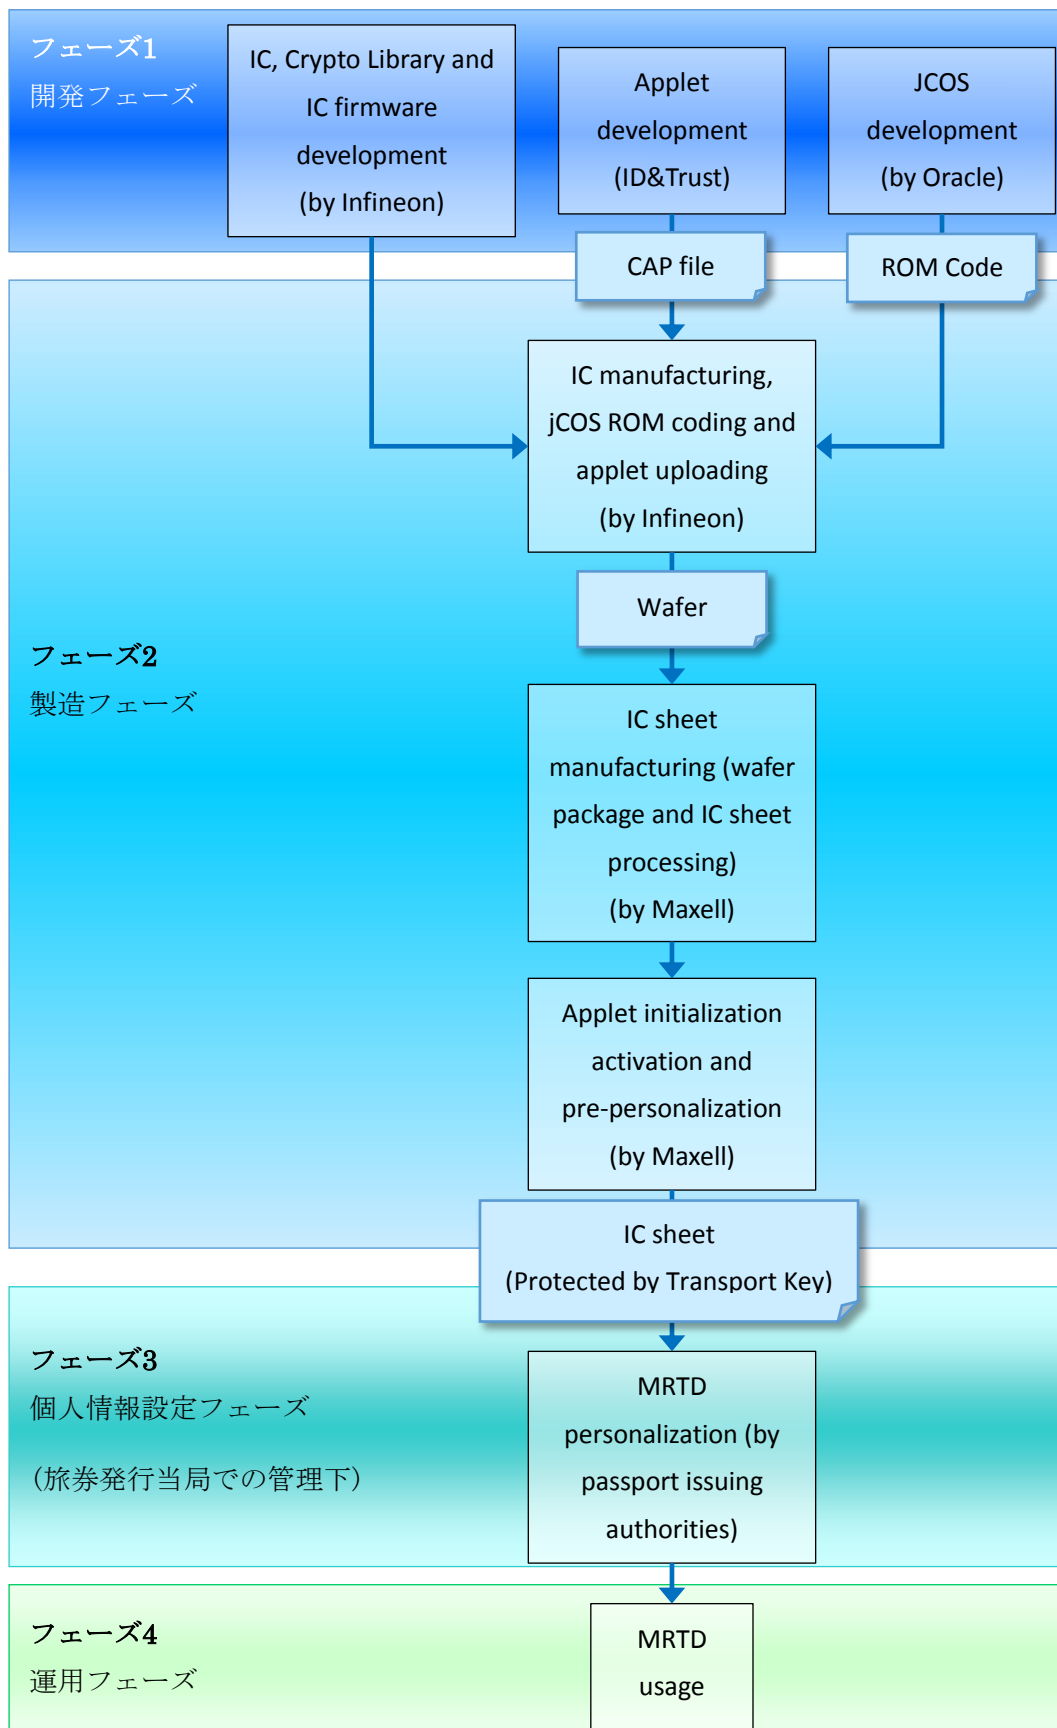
フェーズ1
開発フェーズ

IC, Crypto Library and IC firmware development (by Infineon)

Applet development (ID&Trust)

JCOS development (by Oracle)

CAP file

ROM Code

IC manufacturing, jCOS ROM coding and applet uploading (by Infineon)

Wafer

フェーズ2
製造フェーズ

IC sheet manufacturing (wafer package and IC sheet processing) (by Maxell)

Applet initialization activation and pre-personalization (by Maxell)

IC sheet (Protected by Transport Key)

フェーズ3
個人情報設定フェーズ

(旅券発行当局での管理下)

MRTD personalization (by passport issuing authorities)

フェーズ4
運用フェーズ

MRTD usage